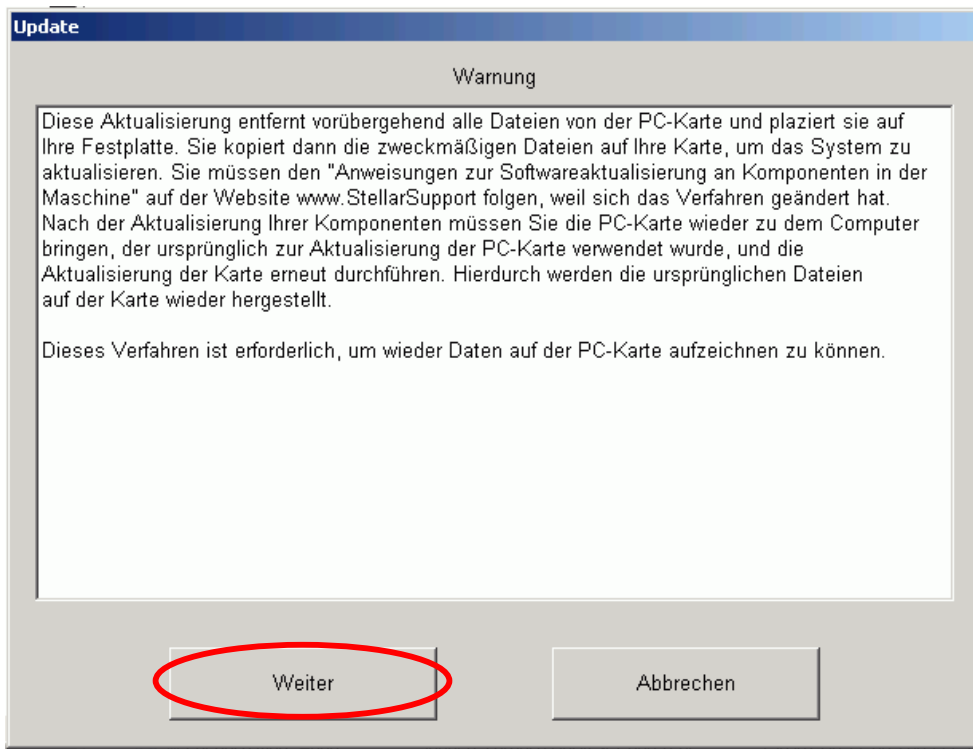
Update

Warnung

Diese Aktualisierung entfernt vorübergehend alle Dateien von der PC-Karte und plaziert sie auf Ihre Festplatte. Sie kopiert dann die zweckmäßigen Dateien auf Ihre Karte, um das System zu aktualisieren. Sie müssen den "Anweisungen zur Softwareaktualisierung an Komponenten in der Maschine" auf der Website www.StellarSupport folgen, weil sich das Verfahren geändert hat. Nach der Aktualisierung Ihrer Komponenten müssen Sie die PC-Karte wieder zu dem Computer bringen, der ursprünglich zur Aktualisierung der PC-Karte verwendet wurde, und die Aktualisierung der Karte erneut durchführen. Hierdurch werden die ursprünglichen Dateien auf der Karte wieder hergestellt.

Dieses Verfahren ist erforderlich, um wieder Daten auf der PC-Karte aufzeichnen zu können.

Weiter

Abbrechen